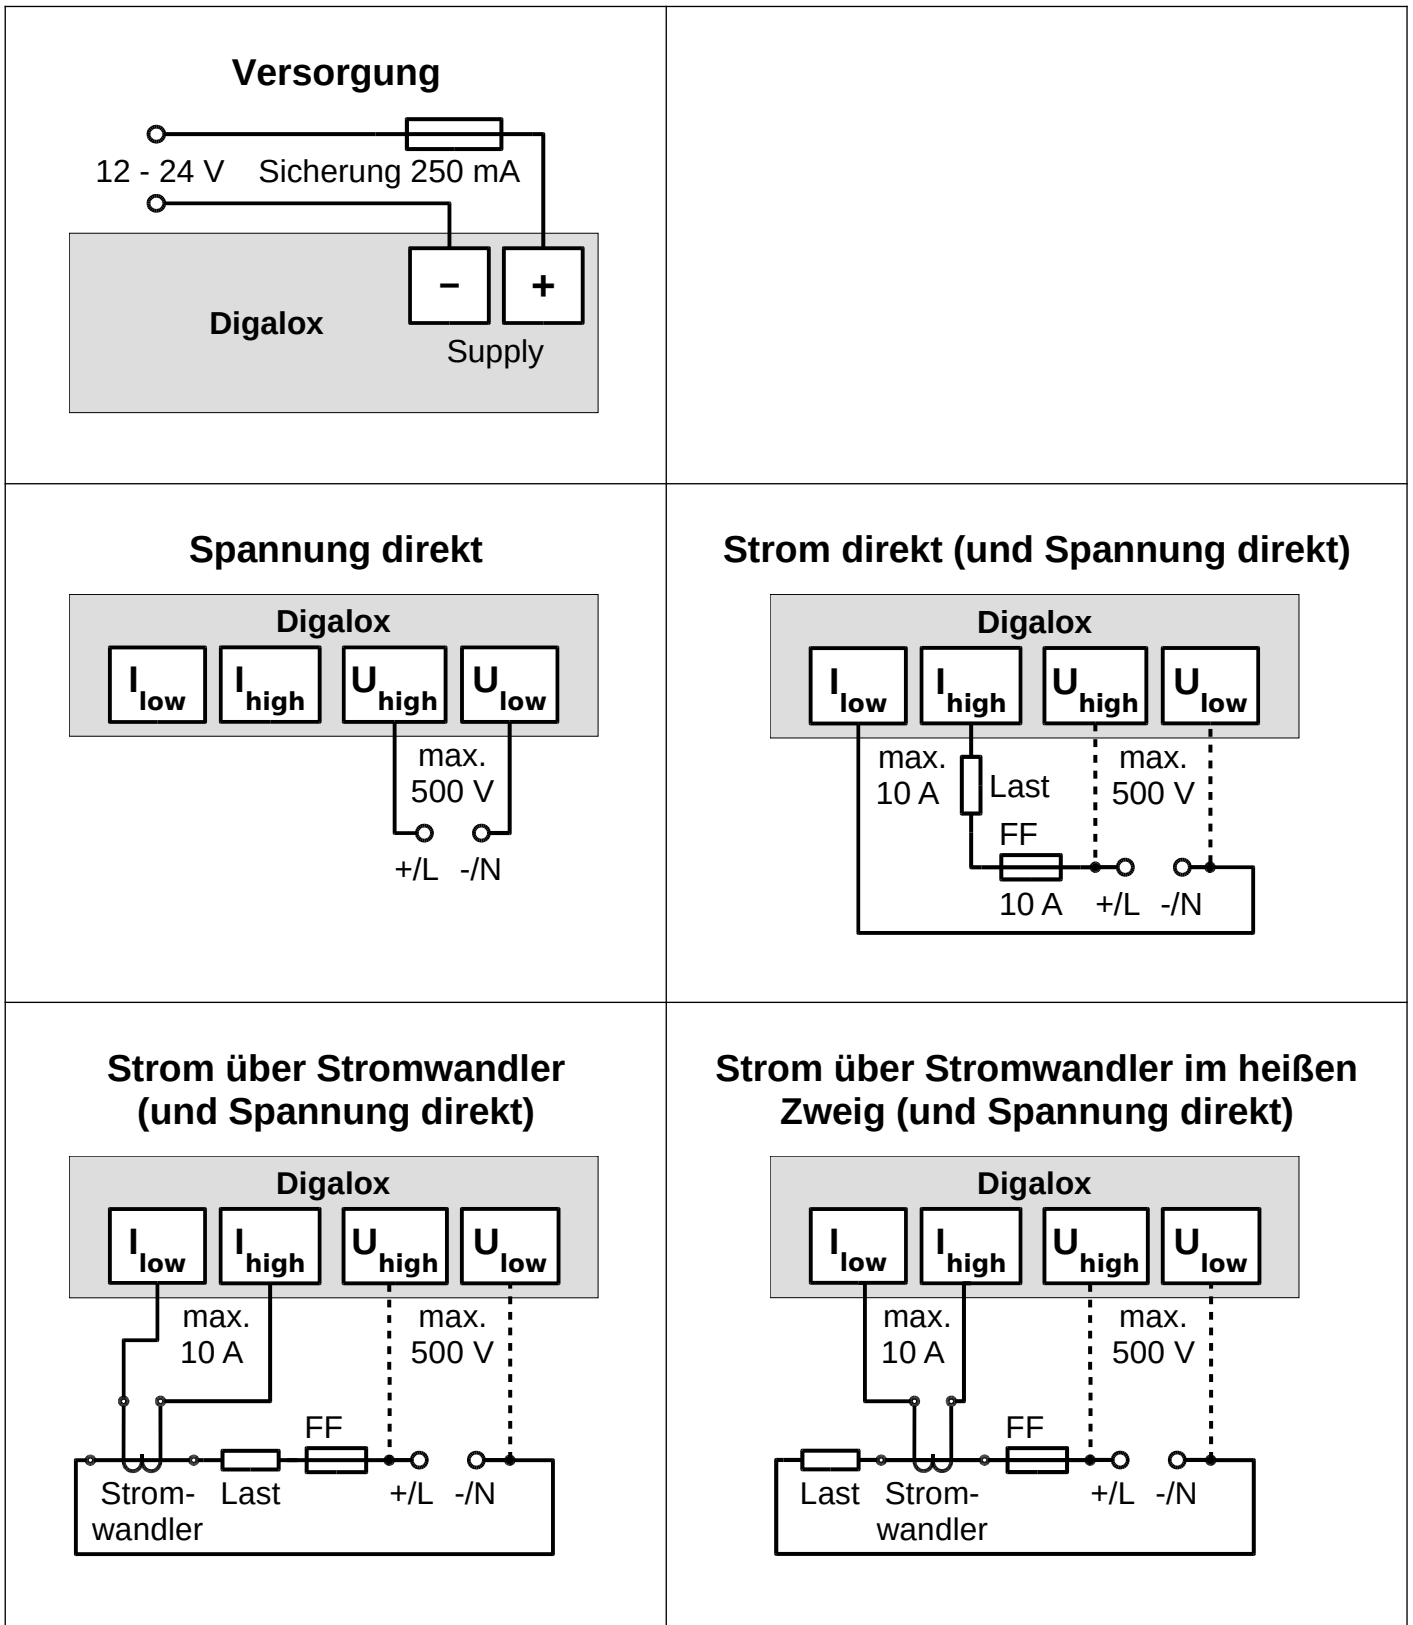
**Versorgung**

12 - 24 V Sicherung 250 mA

Digalox

−
+
Supply

**Spannung direkt**

Digalox

$I_{low}$ $I_{high}$ $U_{high}$ $U_{low}$

max. 500 V

+/L -/N

**Strom direkt (und Spannung direkt)**

Digalox

$I_{low}$ $I_{high}$ $U_{high}$ $U_{low}$

max. 10 A
Last
max. 500 V
FF
10 A +/L -/N

**Strom über Stromwandler (und Spannung direkt)**

Digalox

$I_{low}$ $I_{high}$ $U_{high}$ $U_{low}$

max. 10 A
max. 500 V
FF
Stromwandler Last +/L -/N

**Strom über Stromwandler im heißen Zweig (und Spannung direkt)**

Digalox

$I_{low}$ $I_{high}$ $U_{high}$ $U_{low}$

max. 10 A
max. 500 V
FF
Last Stromwandler +/L -/N